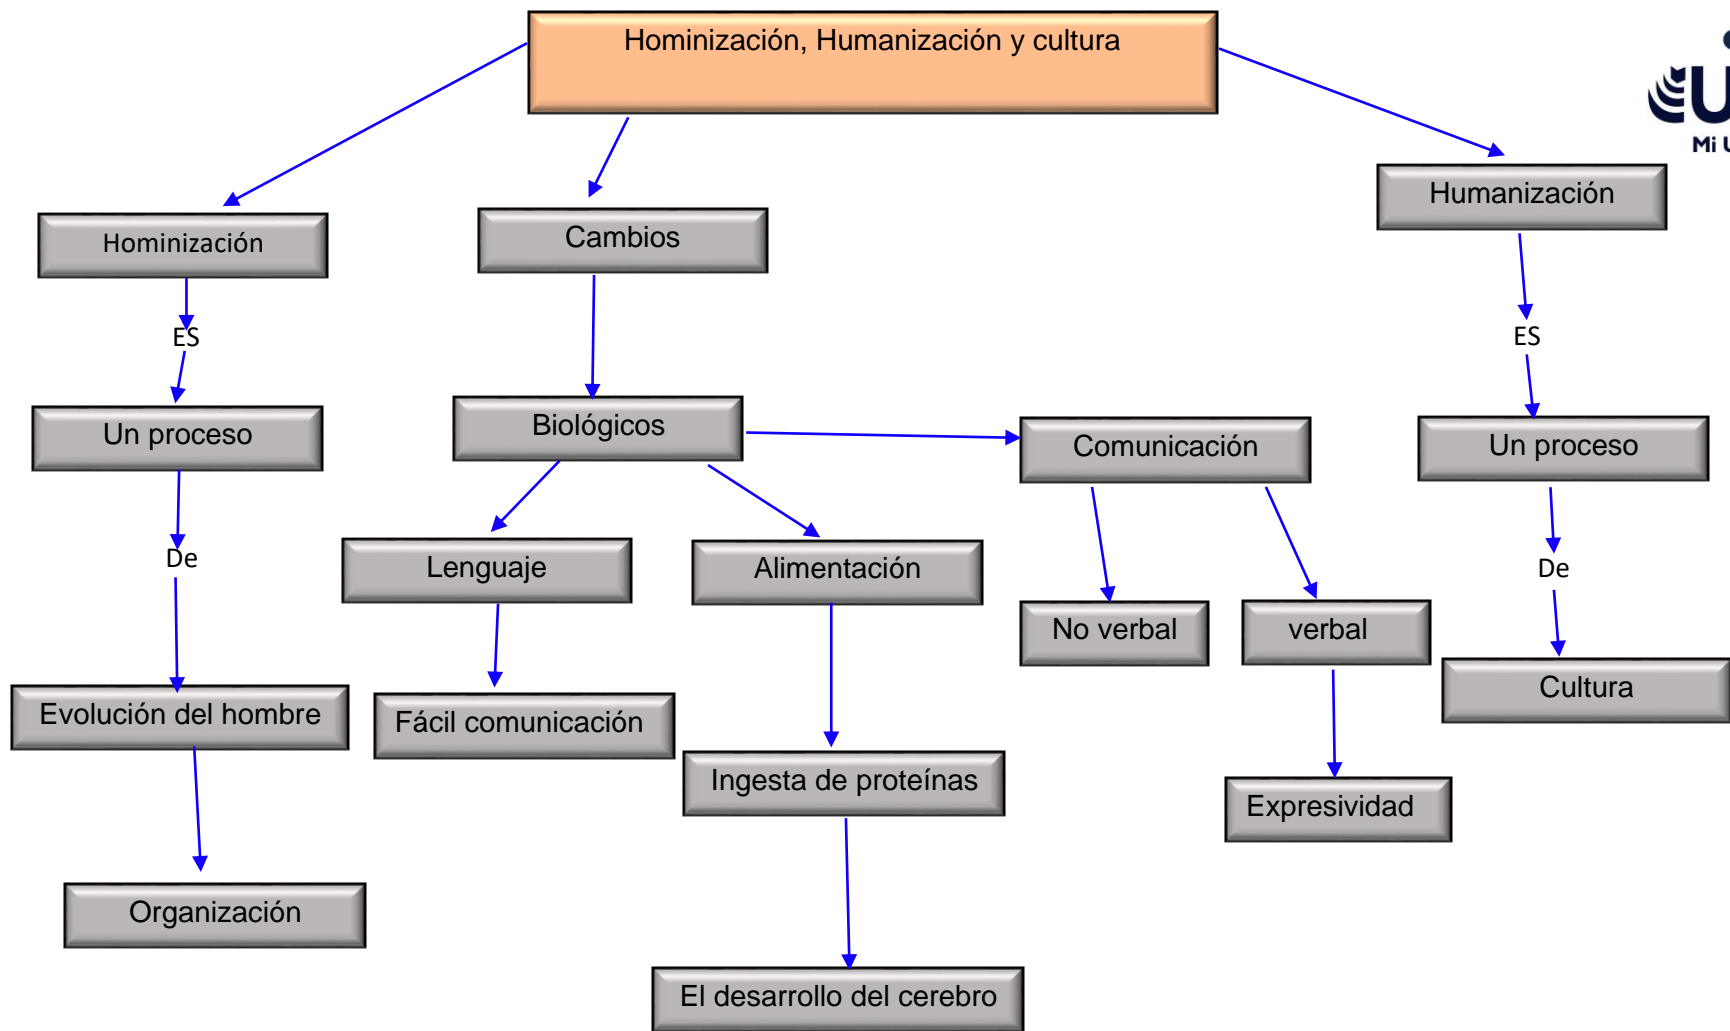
Hominización, Humanización y cultura

Hominización

ES

Un proceso

De

Evolución del hombre

Organización

Cambios

Biológicos

Lenguaje

Fácil comunicación

Alimentación

Ingesta de proteínas

El desarrollo del cerebro

Comunicación

No verbal

verbal

Expresividad

Humanización

ES

Un proceso

De

Cultura

Mi U